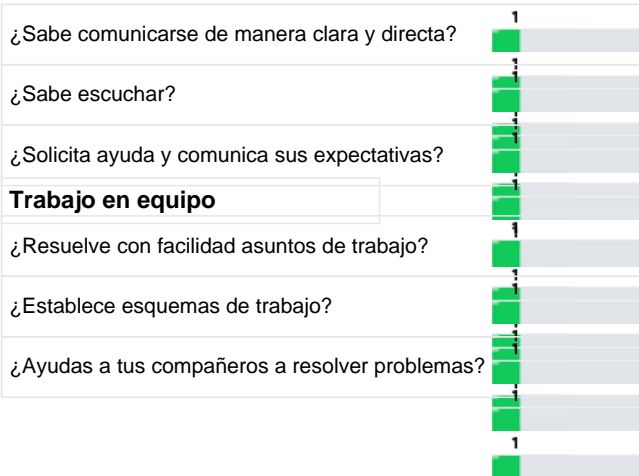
¿Sabe comunicarse de manera clara y directa?
1

¿Sabe escuchar?
1
1

¿Solicita ayuda y comunica sus expectativas?
1
1

**Trabajo en equipo**
1

¿Resuelve con facilidad asuntos de trabajo?
1

¿Establece esquemas de trabajo?
1
1

¿Ayudas a tus compañeros a resolver problemas?
1
1
1
1